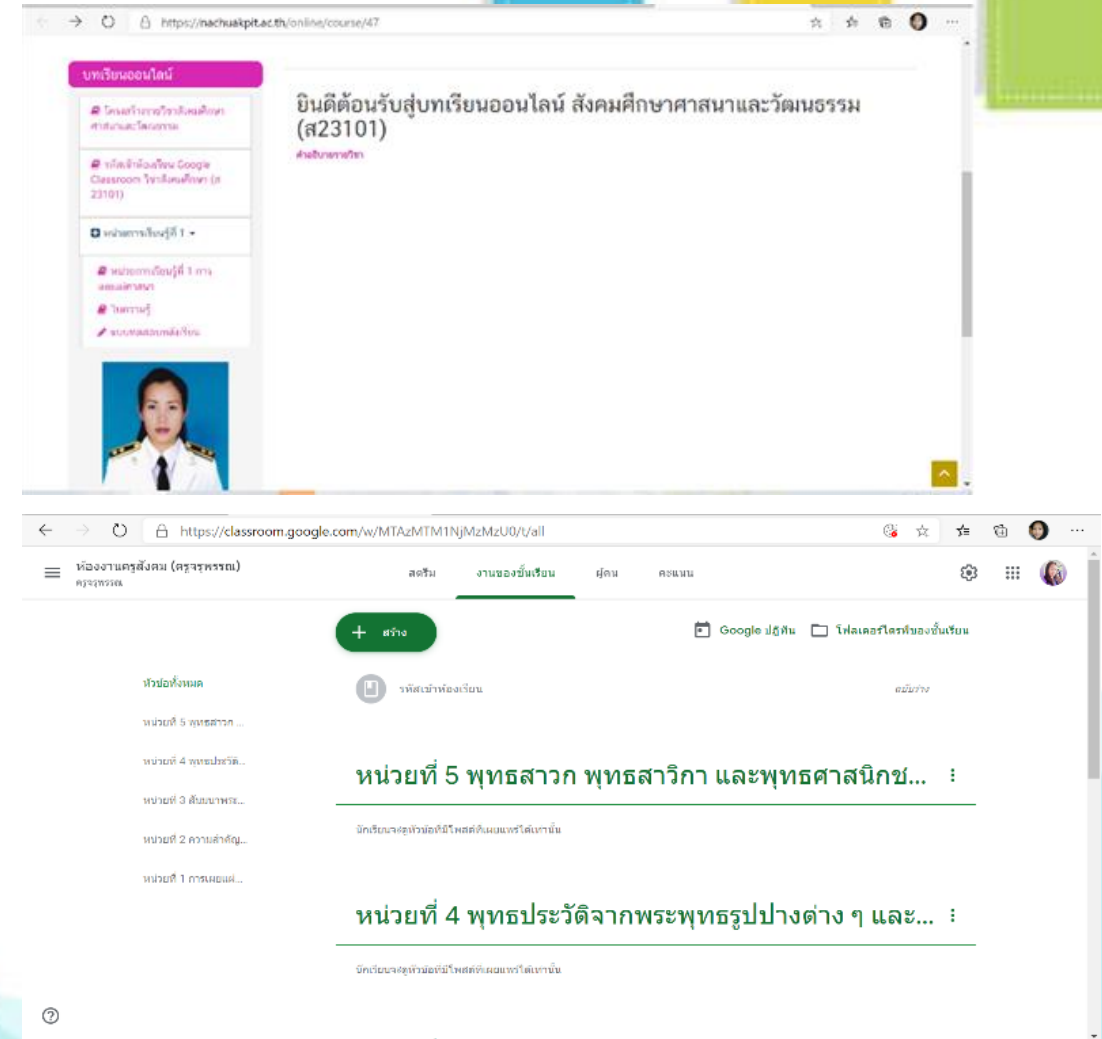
https://nachuakpit.ac.th/online/course/47

บทเรียนออนไลน์

โครงสร้างรายวิชาสังคมศึกษา ศาสนาและวัฒนธรรม

รหัสเข้าห้องเรียน Google Classroom วิชาสังคมศึกษา (ส 23101)

หน่วยการเรียนรู้ที่ 1

หน่วยการเรียนรู้ที่ 1 การเผยแผ่ศาสนา

ใบความรู้

แบบทดสอบหลังเรียน

ยินดีต้อนรับสู่บทเรียนออนไลน์ สังคมศึกษาศาสนาและวัฒนธรรม (ส23101)

คำอธิบายรายวิชา

https://classroom.google.com/w/MTAzMTM1NjMzMzU0/t/all

ห้องงานครูสังคม (ครูจารุพรรณ)
ครูจารุพรรณ

สตรีม งานของชั้นเรียน ผู้คน คะแนน

+ สร้าง

Google ปฏิทิน โฟลเดอร์ไดรฟ์ของชั้นเรียน

หัวข้อทั้งหมด

หน่วยที่ 5 พุทธสาวก ...

หน่วยที่ 4 พุทธประวัติ...

หน่วยที่ 3 สัมมนาพระ...

หน่วยที่ 2 ความสำคัญ...

หน่วยที่ 1 การเผยแผ่...

รหัสเข้าห้องเรียน

ดูทั้งหมด

หน่วยที่ 5 พุทธสาวก พุทธสาวิกา และพุทธศาสนิกช...

นักเรียนจะดูหัวข้อที่มีโพสต์ที่เผยแพร่แล้วเท่านั้น

หน่วยที่ 4 พุทธประวัติจากพระพุทธรูปปางต่าง ๆ และ...

นักเรียนจะดูหัวข้อที่มีโพสต์ที่เผยแพร่แล้วเท่านั้น